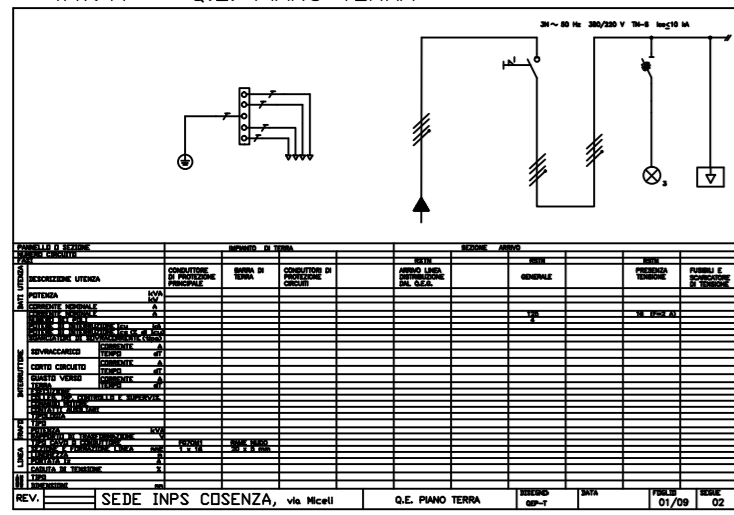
3N ~ 50 Hz 380/220 V TN-S Icc≤10 kA

3

PANNELLO O SEZIONE | IMPIANTO DI TERRA | SEZIONE ARRIVO
NUMERO CIRCUITO
FASI
DATI UTENZA
DESCRIZIONE UTENZA
CONDUTTORE DI PROTEZIONE PRINCIPALE
BARRA DI TERRA
CONDUTTORI DI PROTEZIONE CIRCUITI
ARRIVO LINEA DISTRIBUZIONE DAL Q.E.G.
GENERALE
PRESENZA TENSIONE
FUSIBILI E SCARICATORI DI TENSIONE
POTENZA kVA kW
CORRENTE NOMINALE A
INTERRUTTORE
CORRENTE NOMINALE A
NUMERO DEI POLI
POTERE DI INTERRUZIONE Icu kA
POTERE DI INTERRUZIONE Ics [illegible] kA
SGANCIATORE DI SOVRACORRENTE (tipo)
SOVRACCARICO CORRENTE A TEMPO dT
CORTO CIRCUITO CORRENTE A TEMPO dT
GUASTO VERSO TERRA CORRENTE A TEMPO dT
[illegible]
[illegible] CONTROLLO E SUPERVIS.
COMANDO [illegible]
CONTATTI AUSILIARI
TIPOLOGIA
TRAFO
TIPO
POTENZA kVA
RAPPORTO DI TRASFORMAZIONE V
LINEA
TIPO CAVI E CONDUTTORE
SEZIONE E FORMAZIONE LINEA mm²
LUNGHEZZA m
PORTATA IZ A
CADUTA DI TENSIONE %
TIPO
DIMENSIONE mm
T20
4
16 (F+C A)
PE70N1 1 x 16
RAME NUDO 30 x 5 mm

REV. | SEDE INPS COSENZA, via Miceli | Q.E. PIANO TERRA | DISEGNO QEP-T | DATA | FOGLIO 01/09 | SEGUE 02